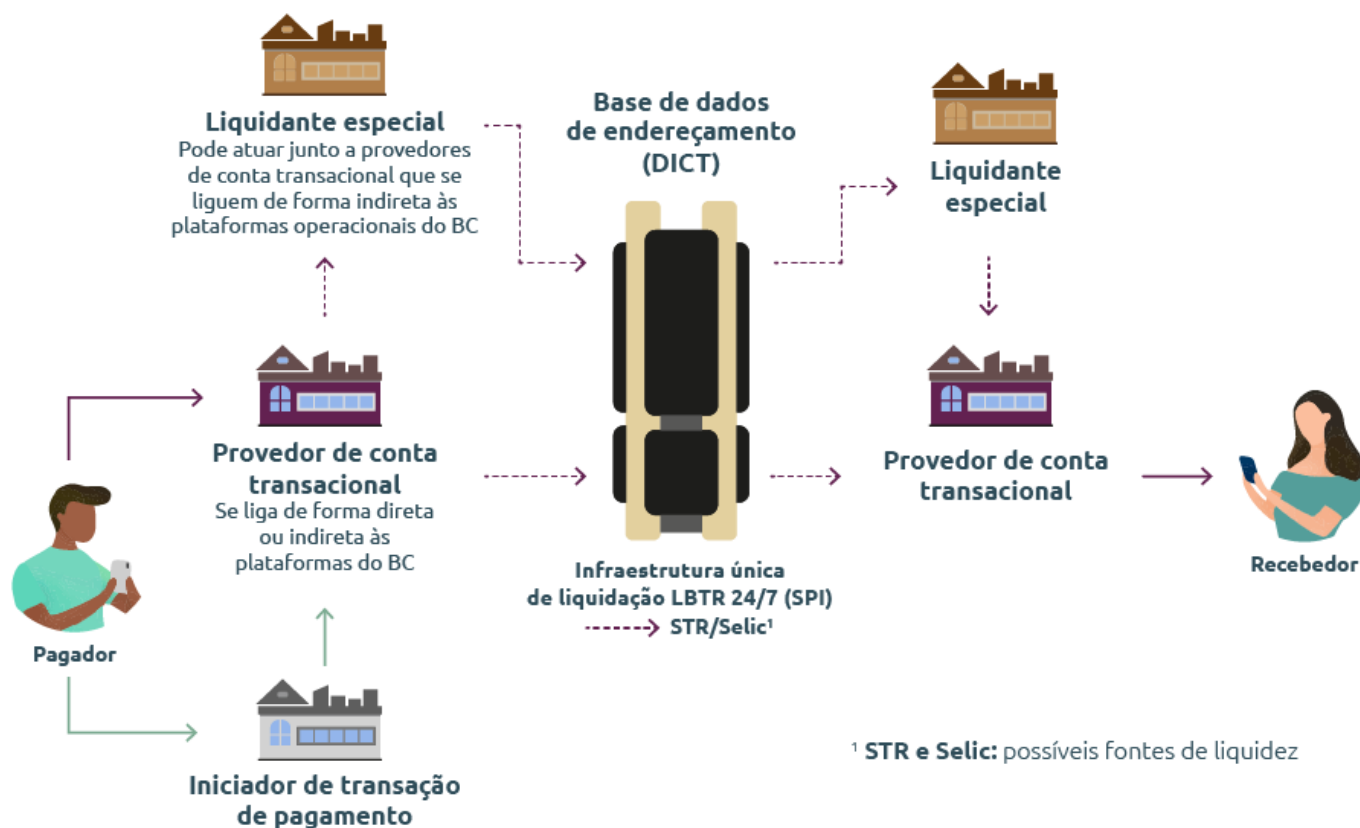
Liquidante especial
Pode atuar junto a provedores de conta transacional que se liguem de forma indireta às plataformas operacionais do BC

Base de dados de endereçamento (DICT)

Liquidante especial

Provedor de conta transacional
Se liga de forma direta ou indireta às plataformas do BC

Provedor de conta transacional

Pagador

Recebedor

Infraestrutura única de liquidação LBTR 24/7 (SPI)
STR/Selic¹

Iniciador de transação de pagamento

¹ STR e Selic: possíveis fontes de liquidez